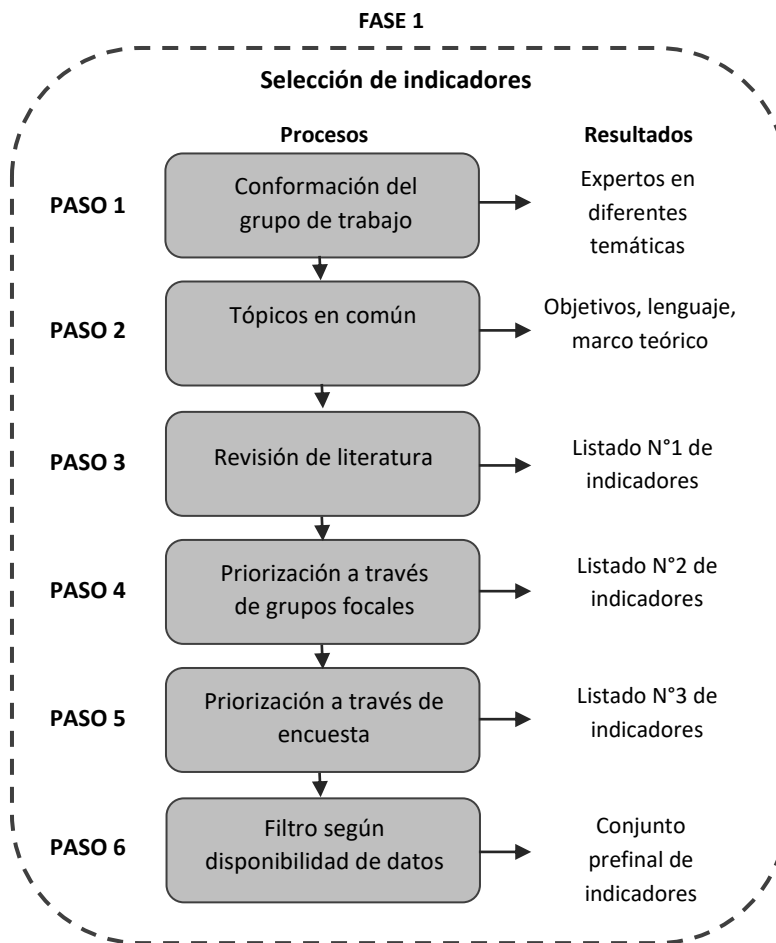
FASE 1

Selección de indicadores

Procesos

Resultados

PASO 1

Conformación del grupo de trabajo

Expertos en diferentes temáticas

PASO 2

Tópicos en común

Objetivos, lenguaje, marco teórico

PASO 3

Revisión de literatura

Listado N°1 de indicadores

PASO 4

Priorización a través de grupos focales

Listado N°2 de indicadores

PASO 5

Priorización a través de encuesta

Listado N°3 de indicadores

PASO 6

Filtro según disponibilidad de datos

Conjunto prefinal de indicadores